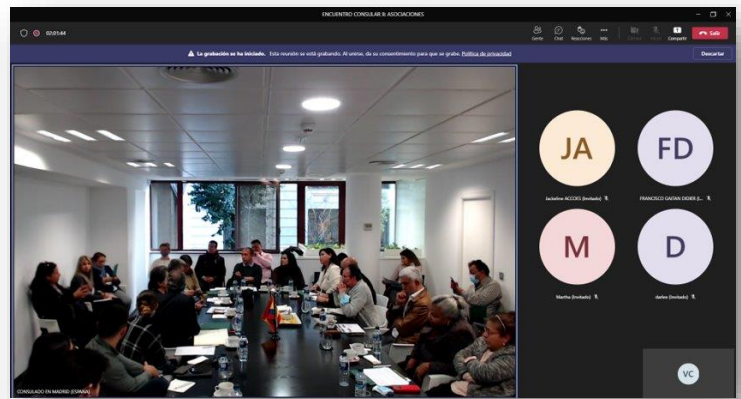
ENCUENTRO CONSULAR II: ASOCIACIONES

02:01:44

Gente Chat Reacciones Más Cámara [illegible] Compartir Salir

La grabación se ha iniciado. Esta reunión se está grabando. Al unirse, da su consentimiento para que se grabe. Política de privacidad

Descartar

JA
Jackeline ACOSTA (Invitado)

FD
FRANCISCO GAITAN EXDIER (I...

M
Martha (Invitado)

D
darleo (Invitado)

VC

CONSULADO EN MADRID (ESPAÑA)